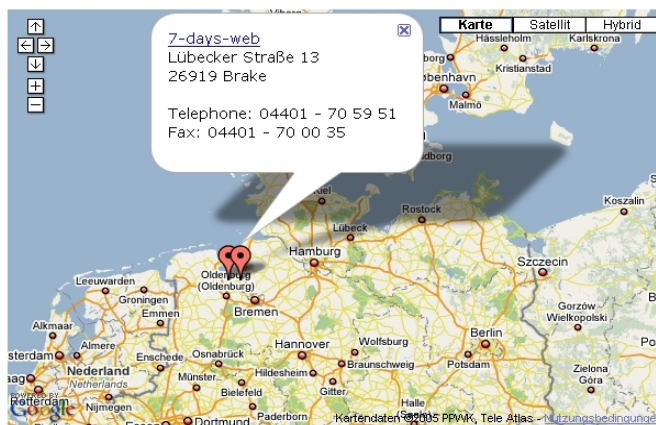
7-days-web
Lübecker Straße 13
26919 Brake

Telephone: 04401 - 70 59 51
Fax: 04401 - 70 00 35

Karte
Satellit
Hybrid

Hässleholm
Karlskrona
Kristianstad
øbenhavn
Malmö
Koszalin
Rostock
Lübeck
Hamburg
Szczecin
Leeuwarden
Groningen
Emmen
Oldenburg (Oldenburg)
Bremen
Alkmaar
Almere
Enschede
Osnabrück
Hannover
Wolfsburg
Berlin
Gorzów Wielkopolski
Nederland
Netherlands
Münster
Hildesheim
Braunschweig
Bielefeld
Gitter
Zielona Góra
Rotterdam
Nijmegen
Dortmund
Paderborn
Halle
Amsterdam
Google
Kartendaten ©2005 PPWK, Tele Atlas - Nutzungsbedingunge